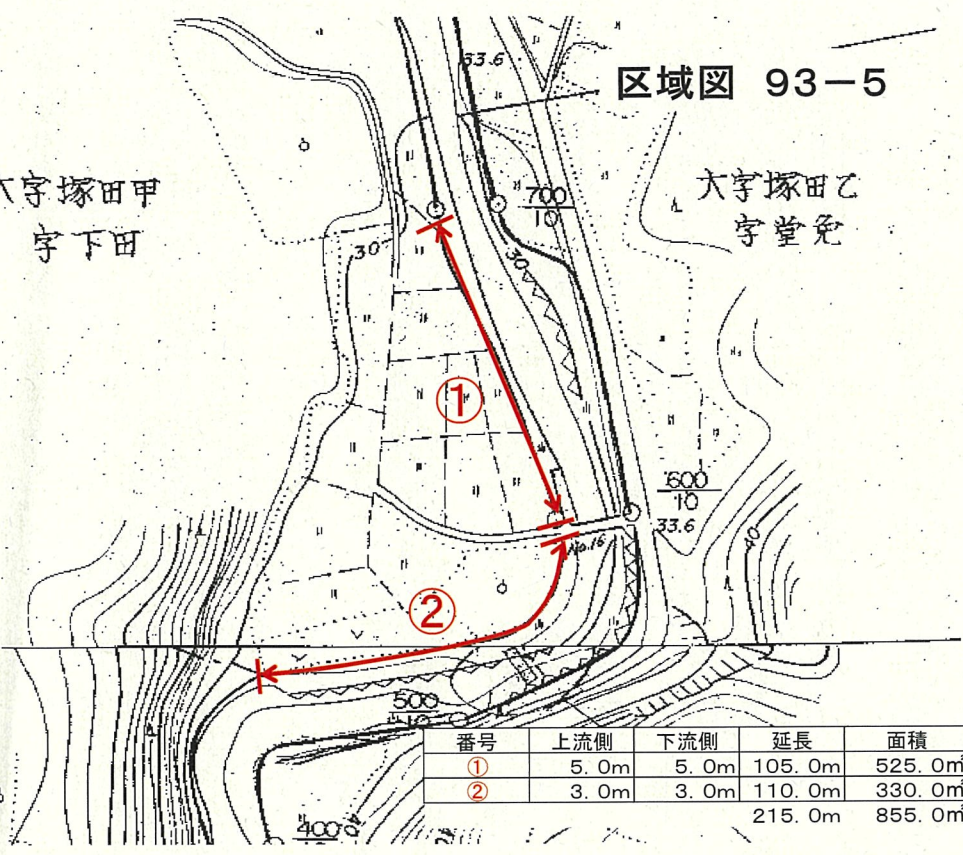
区域図 93－5

33.6

大字塚田甲
字下田

大字塚田乙
字堂免

30

$\frac{700}{10}$

30

①

$\frac{600}{10}$

33.6

No.16

②

$\frac{500}{10}$

$\frac{400}{10}$

| 番号 | 上流側 | 下流側 | 延長 | 面積 |
|---|---|---|---|---|
| ① | 5.0m | 5.0m | 105.0m | 525.0㎡ |
| ② | 3.0m | 3.0m | 110.0m | 330.0㎡ |
| | | | 215.0m | 855.0㎡ |